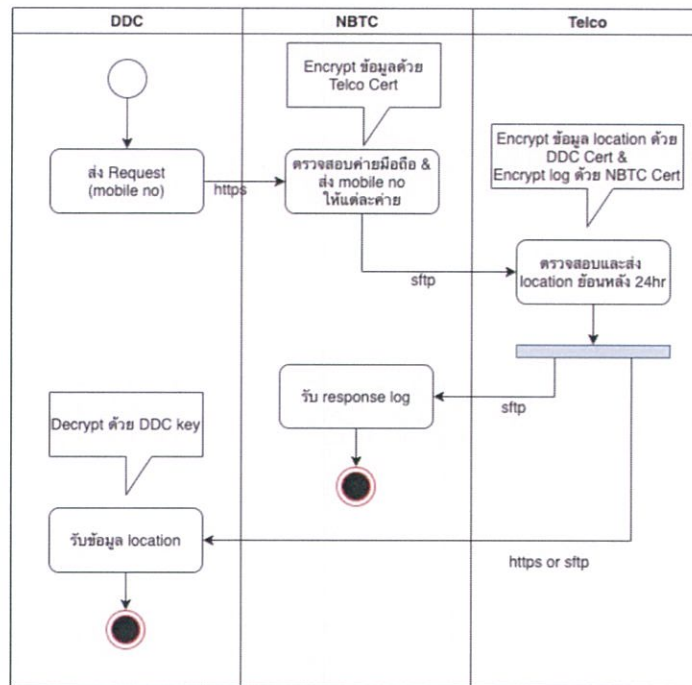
DDC

NBTC

Telco

Encrypt ข้อมูลด้วย Telco Cert

ส่ง Request (mobile no)

https

ตรวจสอบค่ายมือถือ & ส่ง mobile no ให้แต่ละค่าย

Encrypt ข้อมูล location ด้วย DDC Cert & Encrypt log ด้วย NBTC Cert

sftp

ตรวจสอบและส่ง location ย้อนหลัง 24hr

รับ response log

sftp

Decrypt ด้วย DDC key

รับข้อมูล location

https or sftp